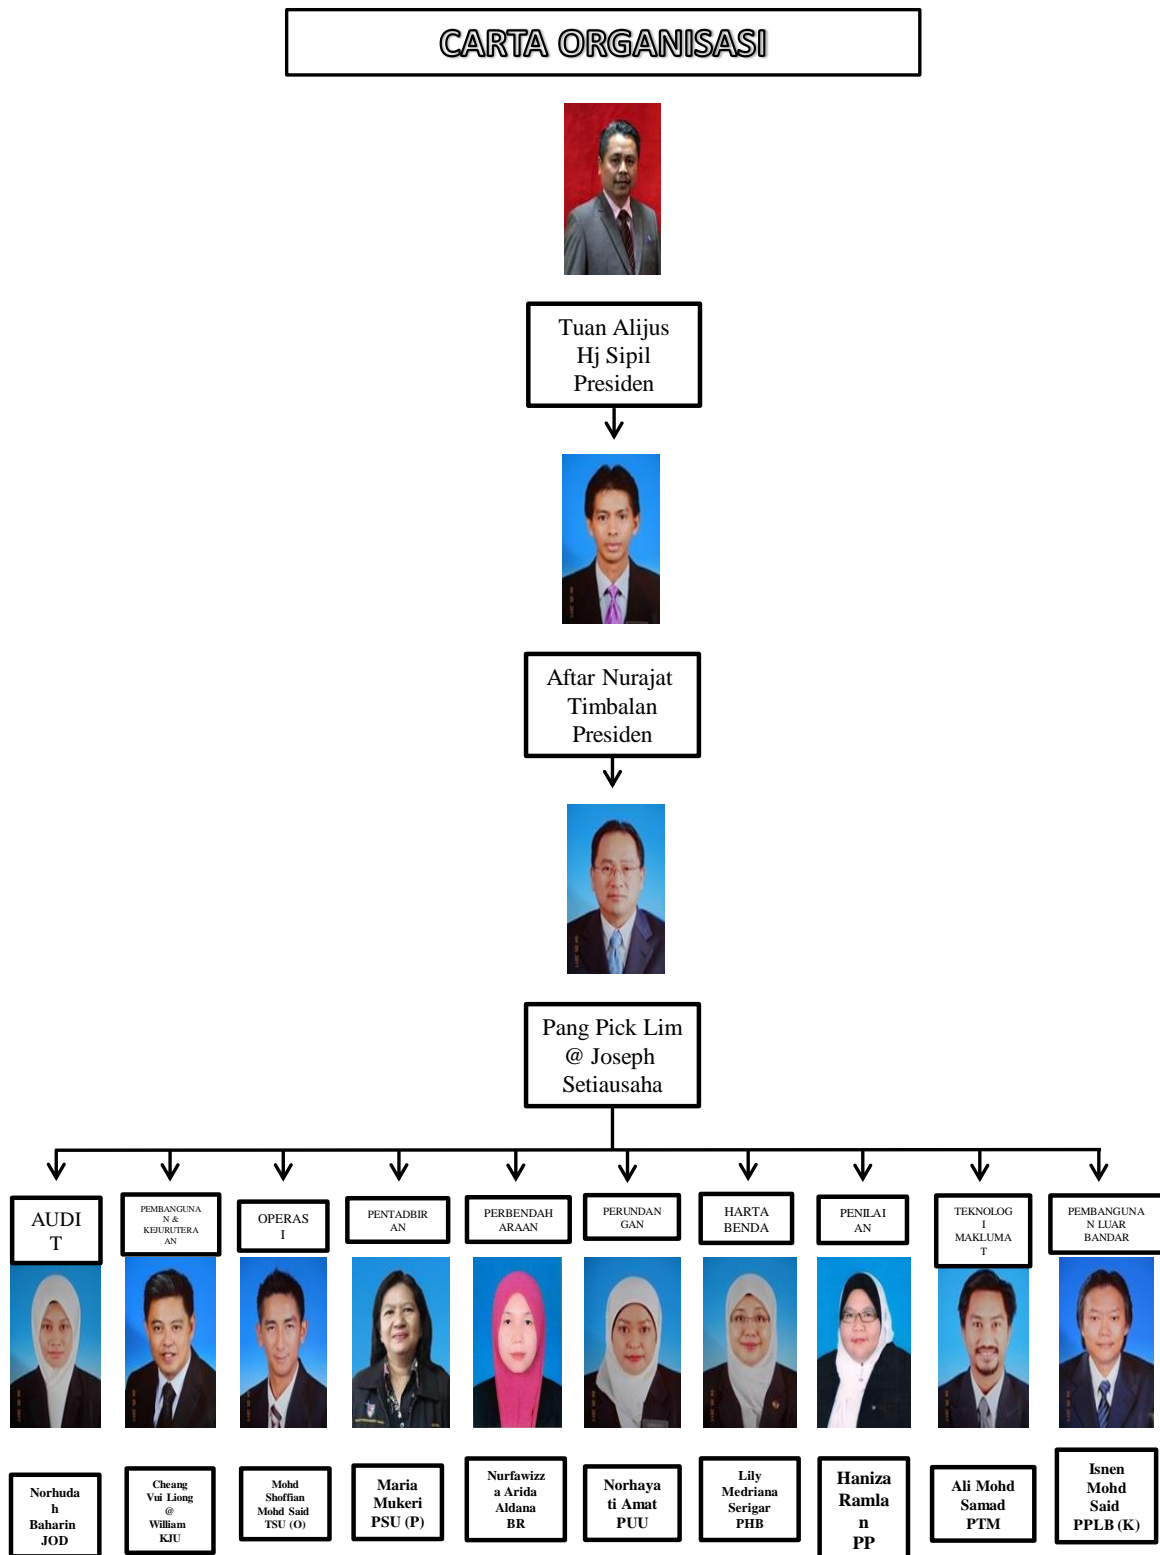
CARTA ORGANISASI

Tuan Alijus Hj Sipil Presiden

Aftar Nurajat Timbalan Presiden

Pang Pick Lim @ Joseph Setiausaha

AUDIT

PEMBANGUNAN & KEJURUTERAAN

OPERASI

PENTADBIRAN

PERBENDAHARAAN

PERUNDANGAN

HARTA BENDA

PENILAIAN

TEKNOLOGI MAKLUMAT

PEMBANGUNAN LUAR BANDAR

Norhudah Baharin JOD

Cheang Vui Liong @ William KJU

Mohd Shoffian Mohd Said TSU (O)

Maria Mukeri PSU (P)

Nurfawizza Arida Aldana BR

Norhayati Amat PUU

Lily Medriana Serigar PHB

Haniza Ramlan PP

Ali Mohd Samad PTM

Isnen Mohd Said PPLB (K)